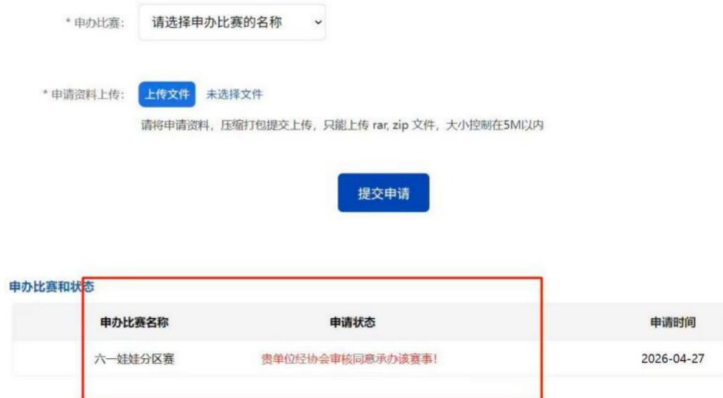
* 申办比赛: 请选择申办比赛的名称

* 申请资料上传: 上传文件 未选择文件

请将申请资料，压缩打包提交上传，只能上传 rar, zip 文件，大小控制在5M以内

提交申请

申办比赛和状态

| 申办比赛名称 | 申请状态 | 申请时间 |
|---|---|---|
| 六一娃娃分区赛 | 贵单位经协会审核同意承办该赛事! | 2026-04-27 |